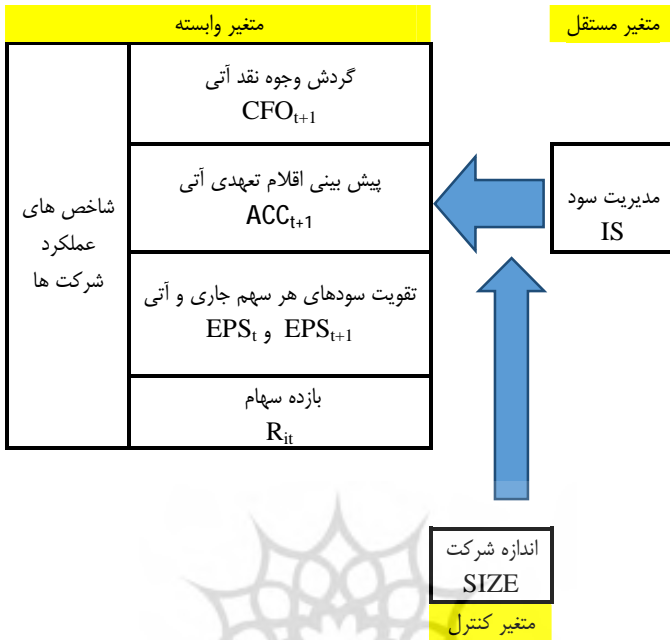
متغیر مستقل

متغیر وابسته

مدیریت سود
IS

شاخص های عملکرد شرکت ها

گردش وجوه نقد آتی
$CFO_{t+1}$

پیش بینی اقلام تعهدی آتی
$ACC_{t+1}$

تقویت سودهای هر سهم جاری و آتی
$EPS_t$ و $EPS_{t+1}$

بازده سهام
$R_{it}$

اندازه شرکت
SIZE

متغیر کنترل